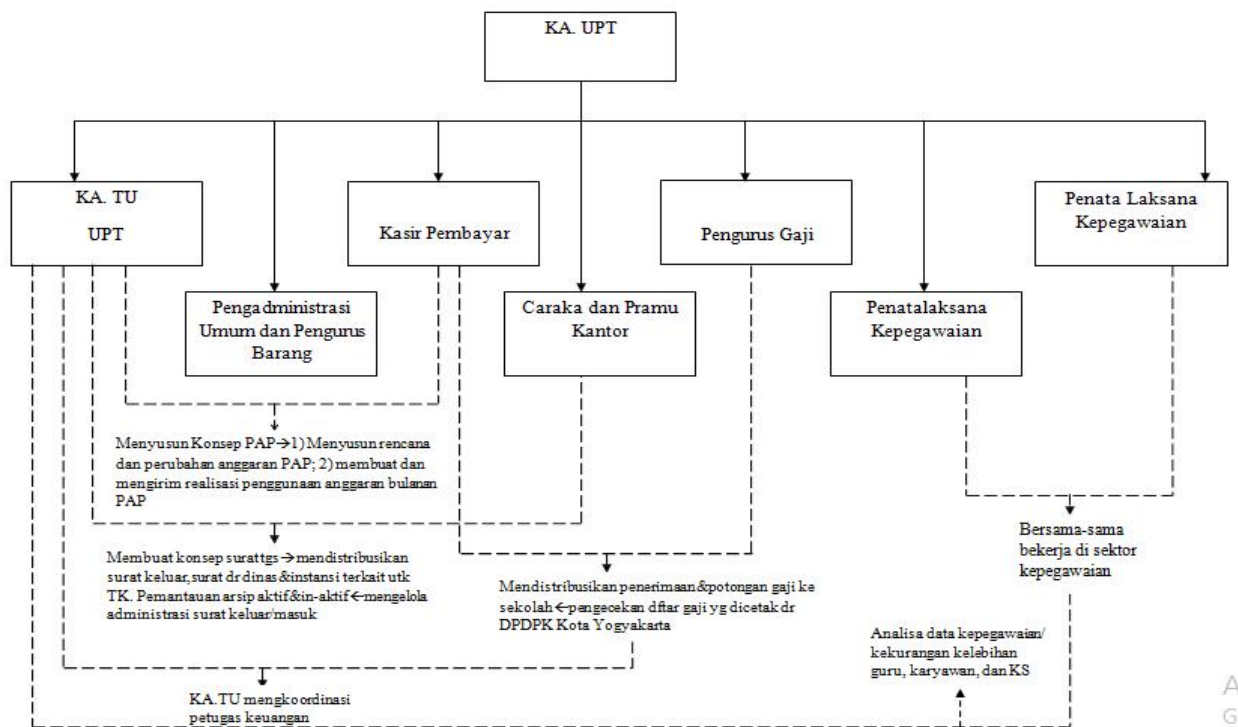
KA. UPT

KA. TU

UPT

Kasir Pembayar

Pengurus Gaji

Penata Laksana Kepegawaian

Pengadministrasi Umum dan Pengurus Barang

Caraka dan Pramu Kantor

Penatalaksana Kepegawaian

Menyusun Konsep PAP→1) Menyusun rencana dan perubahan anggaran PAP; 2) membuat dan mengirim realisasi penggunaan anggaran bulanan PAP

Bersama-sama bekerja di sektor kepegawaian

Membuat konsep surat tgs → mendistribusikan surat keluar, surat dr dinas &instansi terkait utk TK. Pemantauan arsip aktif&in-aktif ← mengelola administrasi surat keluar/masuk

Mendistribusikan penerimaan&potongan gaji ke sekolah ← pengecekan dftar gaji yg dicetak dr DPDPK Kota Yogyakarta

Analisa data kepegawaian/ kekurangan kelebihan guru, karyawan, dan KS

KA.TU mengkoordinasi petugas keuangan